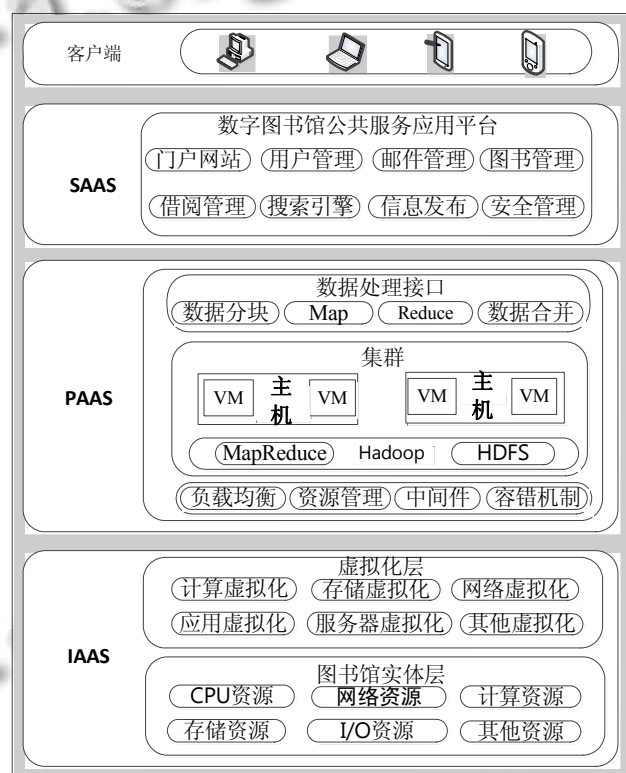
客户端

SAAS

数字图书馆公共服务应用平台

门户网站 用户管理 邮件管理 图书管理

借阅管理 搜索引擎 信息发布 安全管理

PAAS

数据处理接口

数据分块 Map Reduce 数据合并

集群

VM 主机 VM

VM 主机 VM

MapReduce Hadoop HDFS

负载均衡 资源管理 中间件 容错机制

IAAS

虚拟化层

计算虚拟化 存储虚拟化 网络虚拟化

应用虚拟化 服务器虚拟化 其他虚拟化

图书馆实体层

CPU资源 网络资源 计算资源

存储资源 I/O资源 其他资源